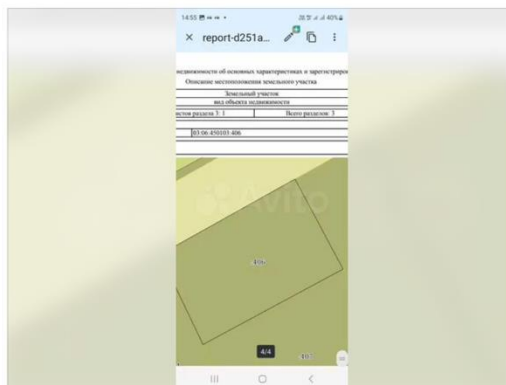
14:55 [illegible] 40%
× report-d251a...
недвижимости об основных характеристиках и зарегистриро
Описание местоположения земельного участка
Земельный участок
вид объекта недвижимости
Лист раздела 3: 1 | Всего разделов: 3
03:06:450103:406
Avito
406
4/4
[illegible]